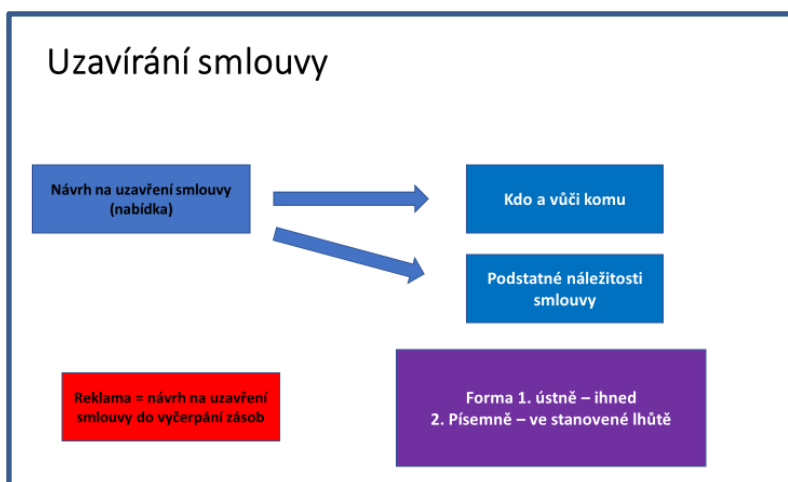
Uzavírání smlouvy

Návrh na uzavření smlouvy (nabídka)

Kdo a vůči komu

Podstatné náležitosti smlouvy

Reklama = návrh na uzavření smlouvy do vyčerpání zásob

Forma 1. ústně – ihned
2. Písemně – ve stanovené lhůtě